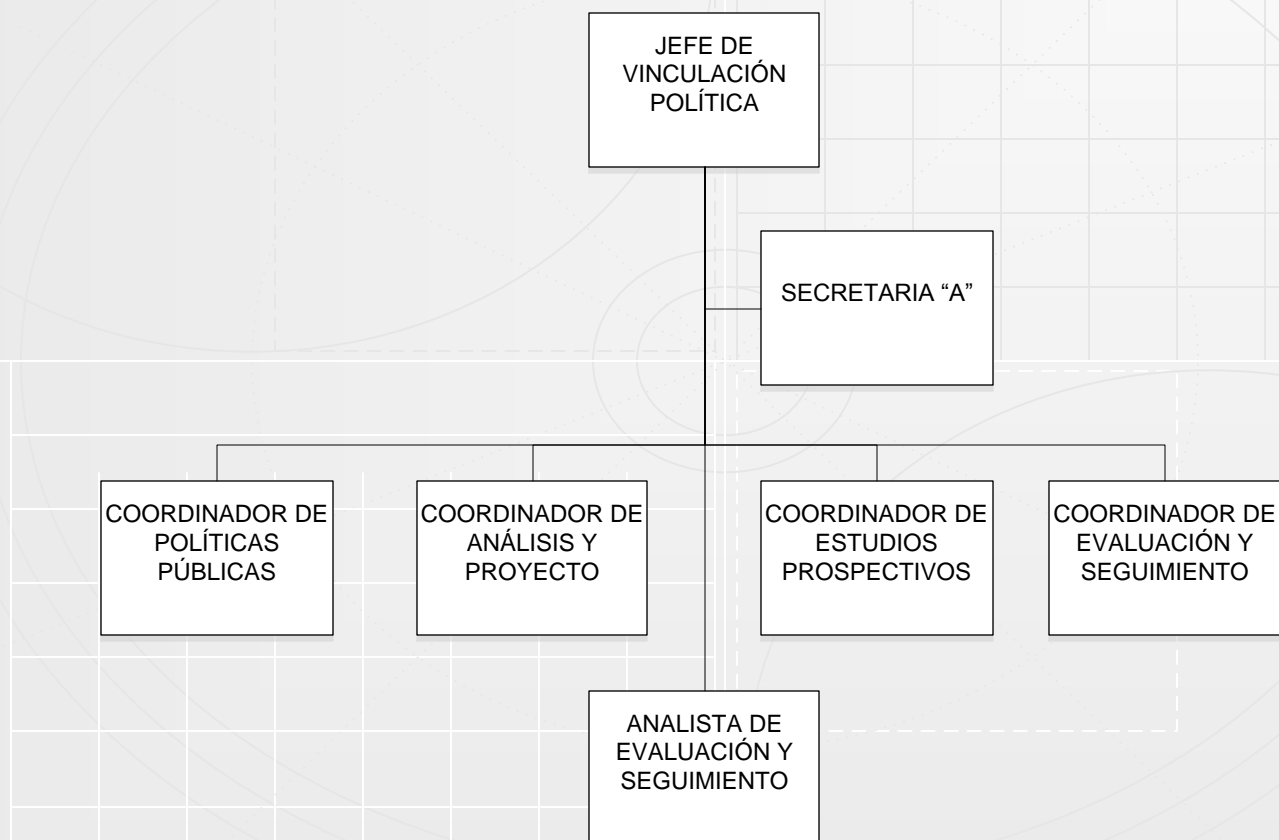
JEFE DE VINCULACIÓN POLÍTICA

SECRETARIA “A”

COORDINADOR DE POLÍTICAS PÚBLICAS

COORDINADOR DE ANÁLISIS Y PROYECTO

COORDINADOR DE ESTUDIOS PROSPECTIVOS

COORDINADOR DE EVALUACIÓN Y SEGUIMIENTO

ANALISTA DE EVALUACIÓN Y SEGUIMIENTO